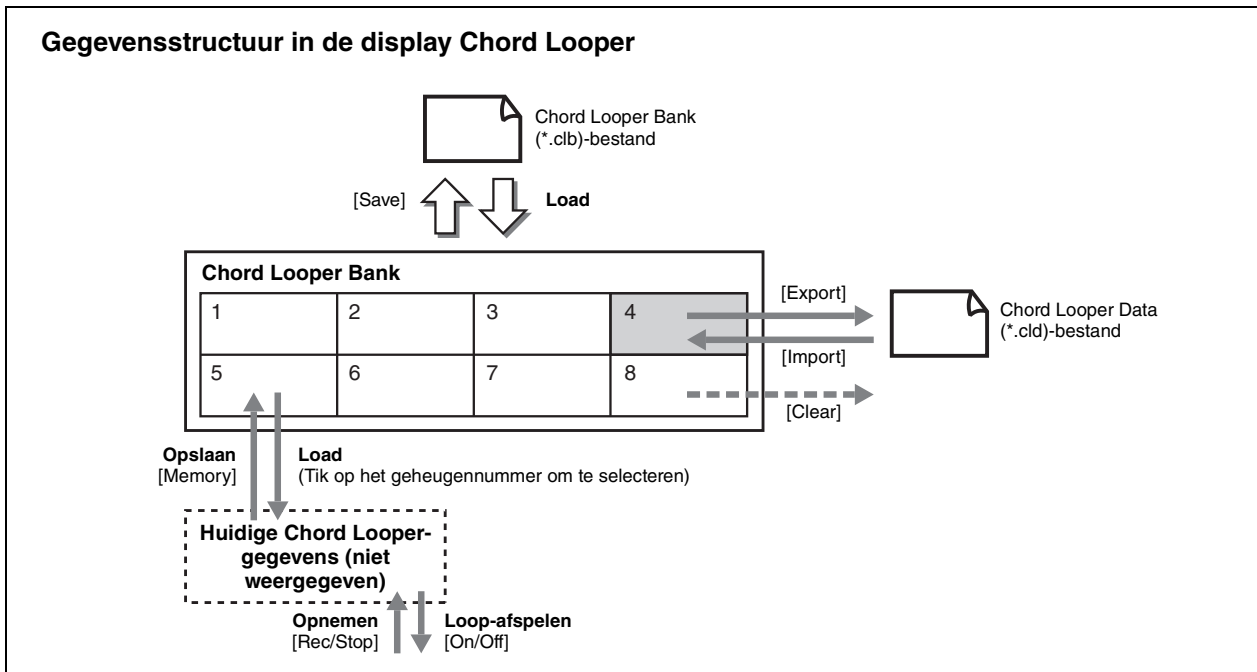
Gegevensstructuur in de display Chord Looper

Chord Looper Bank (*.clb)-bestand

[Save]

Load

Chord Looper Bank

| 1 | 2 | 3 | 4 |
|---|---|---|---|
| 5 | 6 | 7 | 8 |

[Export]

Chord Looper Data (*.cld)-bestand

[Import]

[Clear]

Opslaan
[Memory]

Load
(Tik op het geheugennummer om te selecteren)

Huidige Chord Looper-gegevens (niet weergegeven)

Opnemen
[Rec/Stop]

Loop-afspelen
[On/Off]